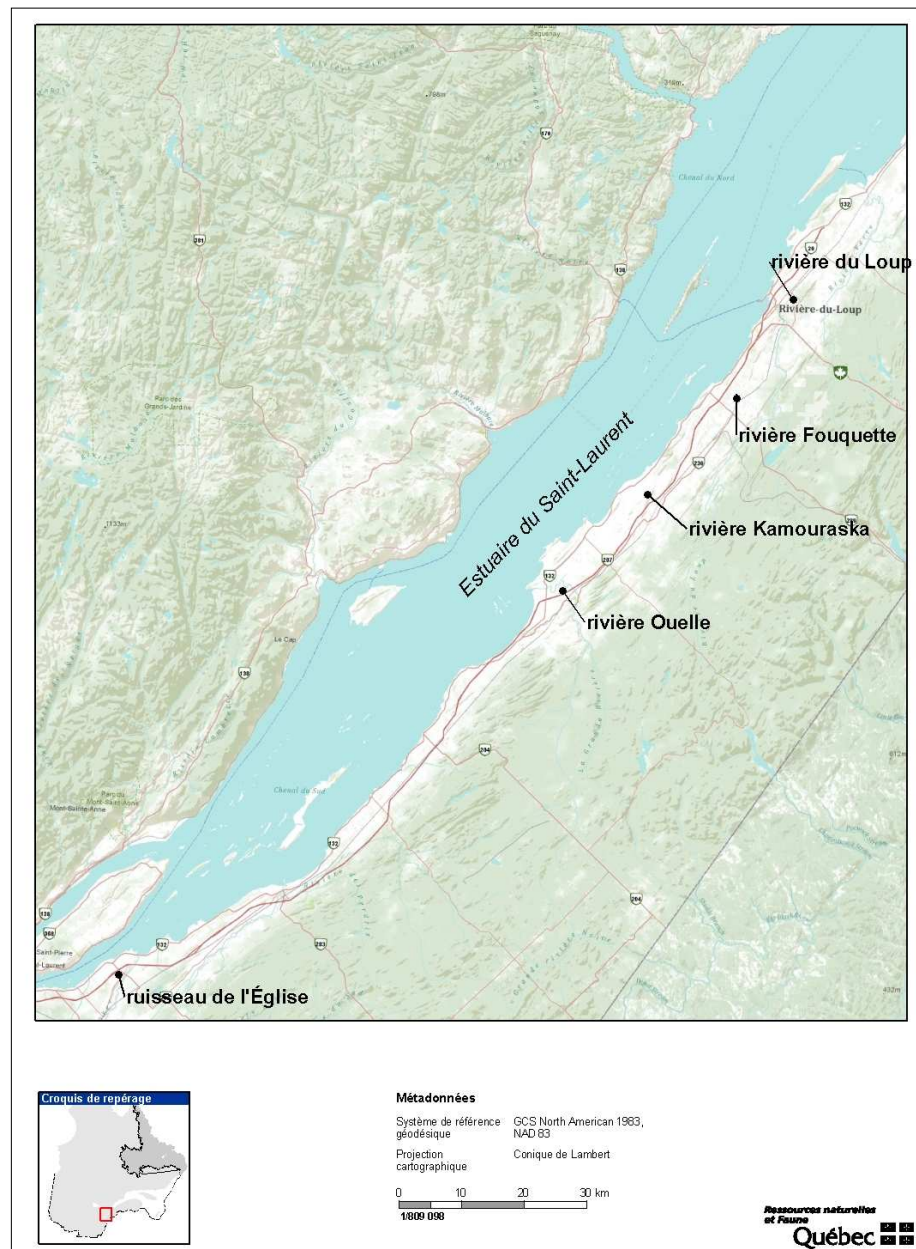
Saguenay

788m

170

Chenal du Nord

132

rivière du Loup

Rivière-du-Loup

rivière Fouquette

230

rivière Kamouraska

Estuaire du Saint-Laurent

287

132

rivière Ouelle

Parc des Grands-Jardins

1133m

Le Cap

138

Chenal du Sud

Parc du Mont-Sainte-Anne

Mont-Sainte-Anne

132

204

283

138

360

132

Saint-Pierre

Laurent

ruisseau de l'Église

432m

Croquis de repérage

Métadonnées

Système de référence géodésique: GCS North American 1983, NAD 83

Projection cartographique: Conique de Lambert

0 10 20 30 km

1/809 098

Ressources naturelles et Faune

Québec